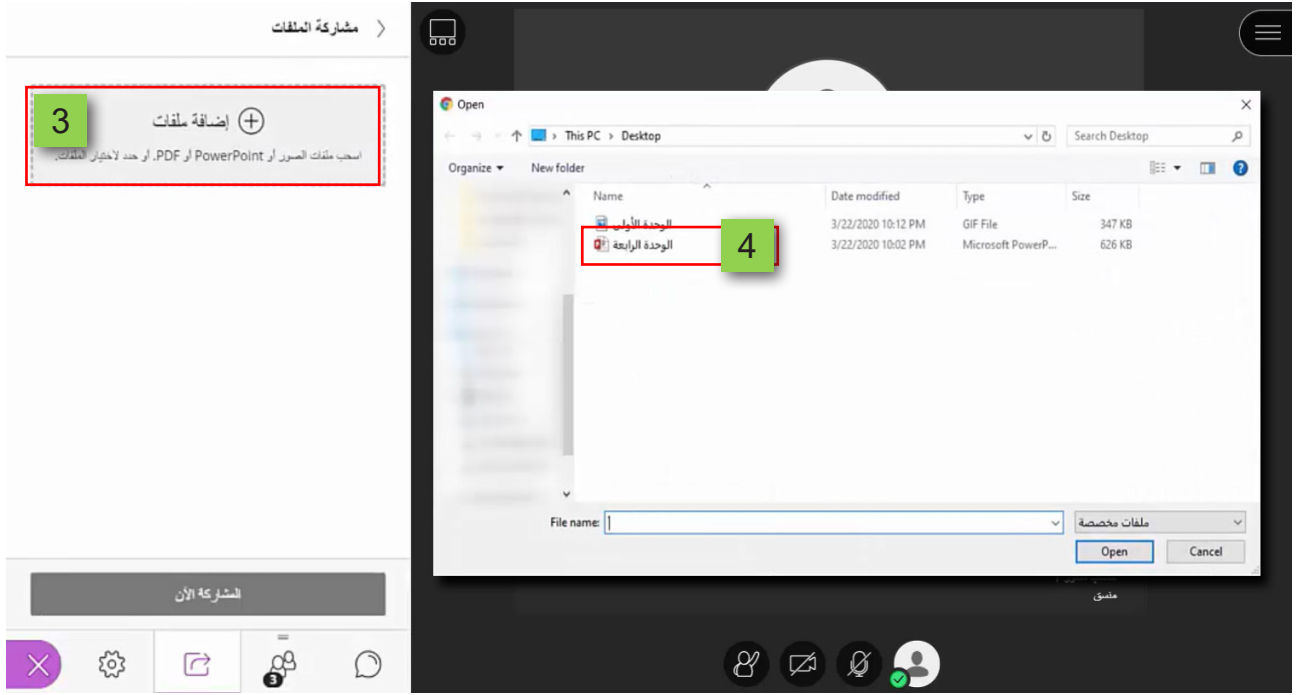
مشاركة الملفات

3

إضافة ملفات

اسحب ملفات الصور أو PowerPoint أو PDF. أو حدد لاختيار الملفات.

المشاركة الآن

3

Open

This PC › Desktop

Search Desktop

Organize ▾ New folder

| Name | Date modified | Type | Size |
|---|---|---|---|
| الوحدة الأولى | 3/22/2020 10:12 PM | GIF File | 347 KB |
| الوحدة الرابعة | 3/22/2020 10:02 PM | Microsoft PowerP... | 626 KB |

4

File name:

ملفات مخصصة

Open

Cancel

منسق